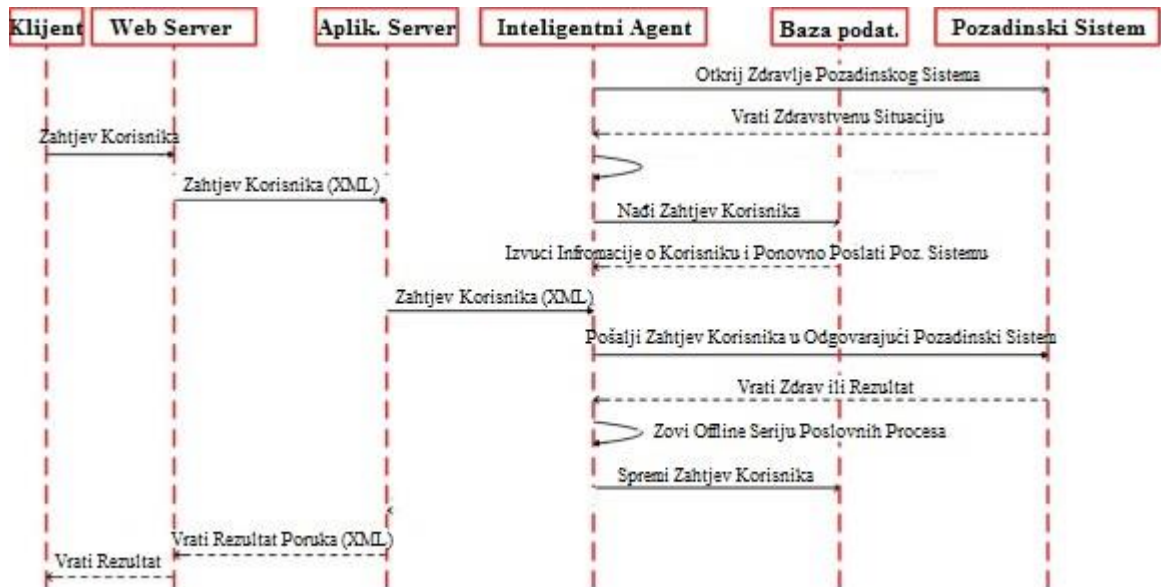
Klijent
Web Server
Aplik. Server
Inteligentni Agent
Baza podat.
Pozadinski Sistem

Otkrij Zdravlje Pozadinskog Sistema
Vrati Zdravstvenu Situaciju
Zahtjev Korisnika
Zahtjev Korisnika (XML)
Nađi Zahtjev Korisnika
Izvuci Infromacije o Korisniku i Ponovno Poslati Poz. Sistemu
Zahtjev Korisnika (XML)
Pošalji Zahtjev Korisnika u Odgovarajući Pozadinski Sistem
Vrati Zdrav ili Rezultat
Zovi Offline Seriju Poslovnih Procesa
Spremi Zahtjev Korisnika
Vrati Rezultat Poruka (XML)
Vrati Rezultat